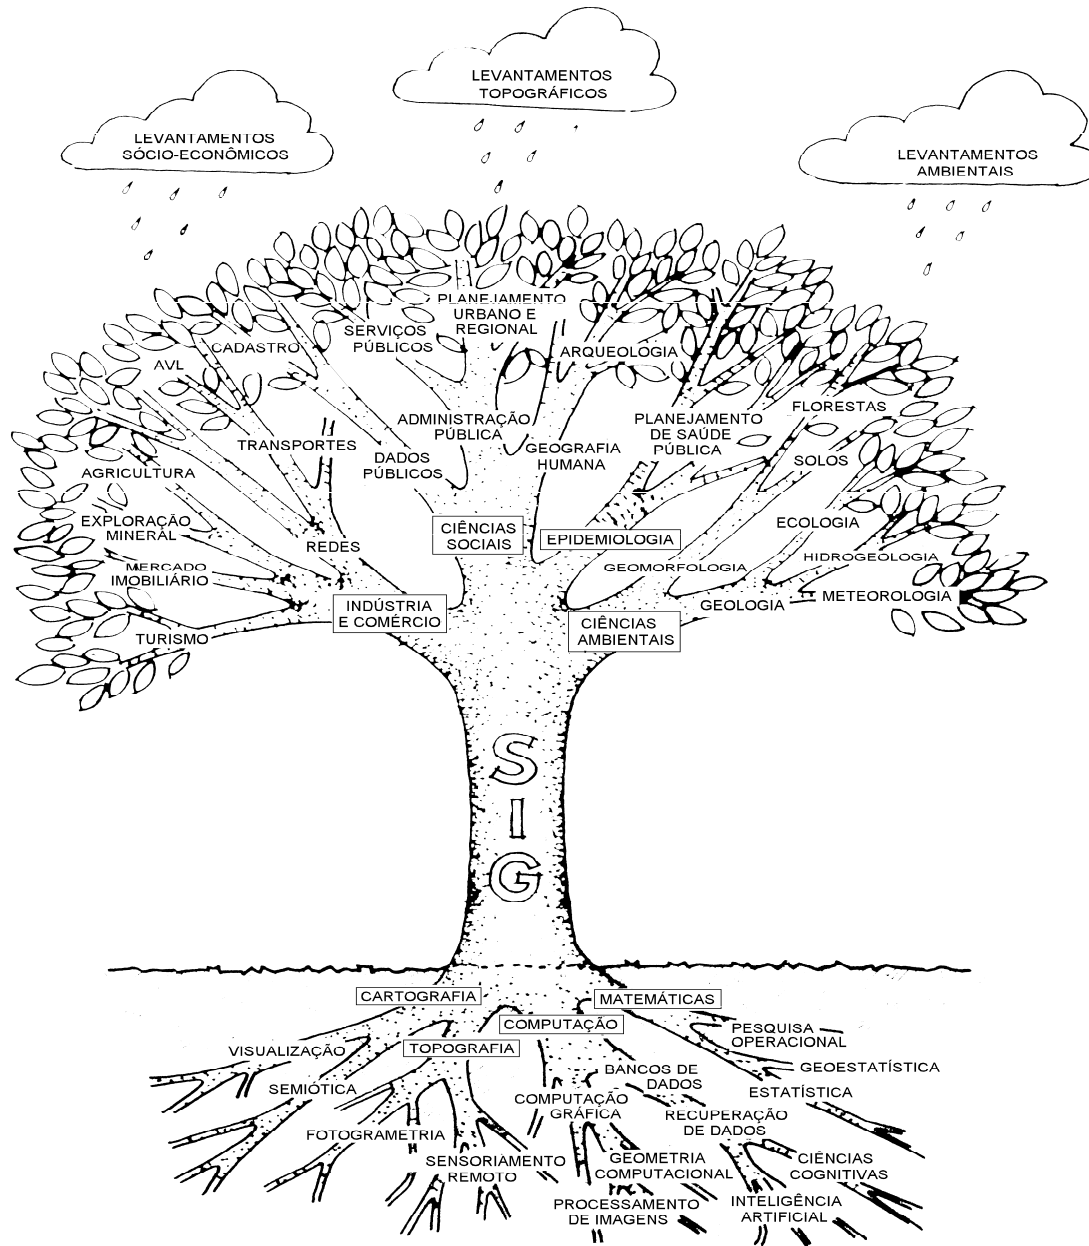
LEVANTAMENTOS SÓCIO-ECONÔMICOS

LEVANTAMENTOS TOPOGRÁFICOS

LEVANTAMENTOS AMBIENTAIS

PLANEJAMENTO URBANO E REGIONAL

SERVIÇOS PÚBLICOS

CADASTRO

AVL

ARQUEOLOGIA

ADMINISTRAÇÃO PÚBLICA

PLANEJAMENTO DE SAÚDE PÚBLICA

FLORESTAS

TRANSPORTES

DADOS PÚBLICOS

GEOGRAFIA HUMANA

SOLOS

AGRICULTURA

EXPLORAÇÃO MINERAL

CIÊNCIAS SOCIAIS

EPIDEMIOLOGIA

ECOLOGIA

REDES

MERCADO IMOBILIÁRIO

GEOMORFOLOGIA

HIDROGEOLOGIA

INDÚSTRIA E COMÉRCIO

GEOLOGIA

METEOROLOGIA

TURISMO

CIÊNCIAS AMBIENTAIS

SIG

CARTOGRAFIA

MATEMÁTICAS

COMPUTAÇÃO

PESQUISA OPERACIONAL

VISUALIZAÇÃO

TOPOGRAFIA

GEOESTATÍSTICA

BANCOS DE DADOS

SEMIÓTICA

ESTATÍSTICA

COMPUTAÇÃO GRÁFICA

RECUPERAÇÃO DE DADOS

FOTOGRAMETRIA

SENSORIAMENTO REMOTO

GEOMETRIA COMPUTACIONAL

CIÊNCIAS COGNITIVAS

PROCESSAMENTO DE IMAGENS

INTELIGÊNCIA ARTIFICIAL